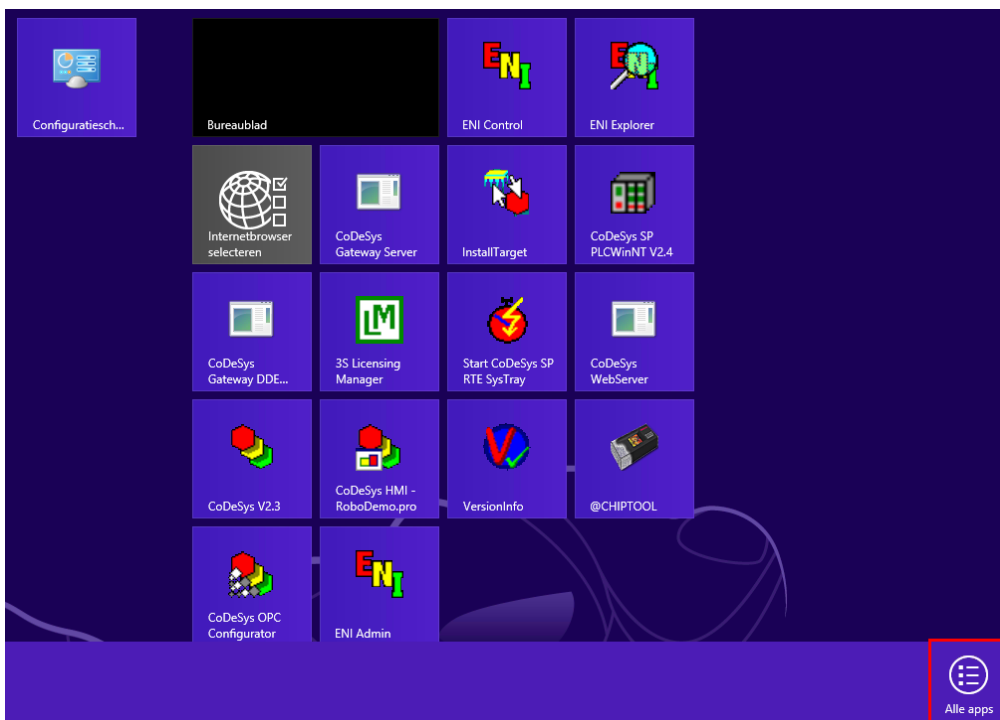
Configuratiesch...

Bureaublad

ENI Control

ENI Explorer

Internetbrowser selecteren

CoDeSys Gateway Server

InstallTarget

CoDeSys SP PLCWinNT V2.4

CoDeSys Gateway DDE...

3S Licensing Manager

Start CoDeSys SP RTE SysTray

CoDeSys WebServer

CoDeSys V2.3

CoDeSys HMI - RoboDemo.pro

VersionInfo

@CHIPTOOL

CoDeSys OPC Configurator

ENI Admin

Alle apps